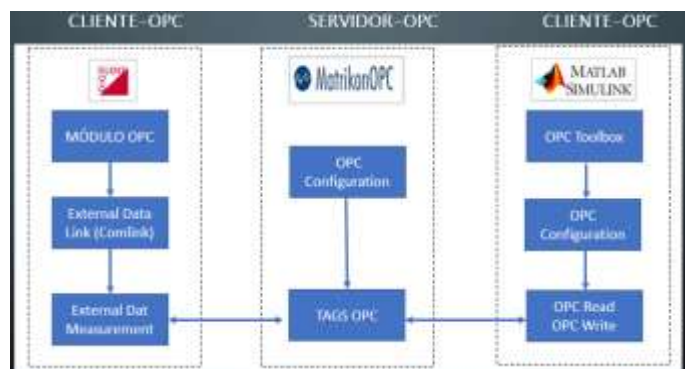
CLIENTE-OPC

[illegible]

MÓDULO OPC

External Data Link (Comlink)

External Dat Measurement

SERVIDOR-OPC

MatrikonOPC

OPC Configuration

TAGS OPC

CLIENTE-OPC

MATLAB SIMULINK

OPC Toolbox

OPC Configuration

OPC Read OPC Write